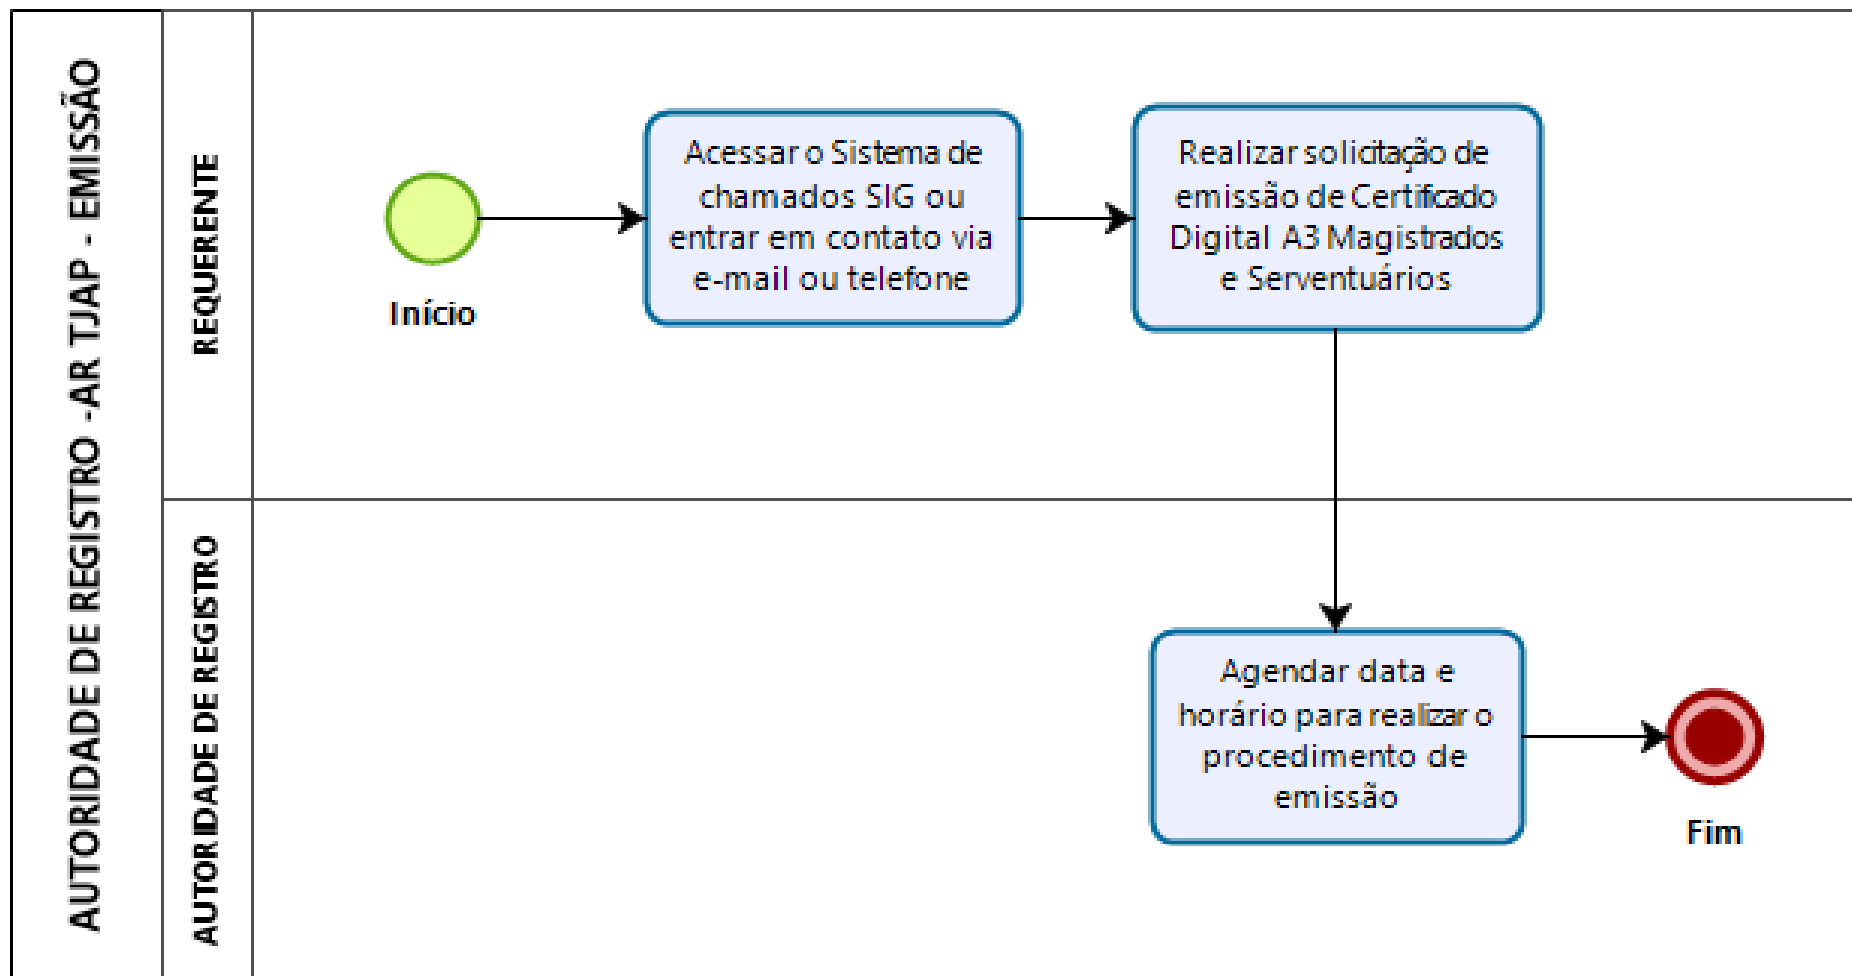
AUTORIDADE DE REGISTRO -AR TJAP - EMISSÃO

REQUERENTE

Início

Acessar o Sistema de chamados SIG ou entrar em contato via e-mail ou telefone

Realizar solicitação de emissão de Certificado Digital A3 Magistrados e Serventuários

AUTORIDADE DE REGISTRO

Agendar data e horário para realizar o procedimento de emissão

Fim